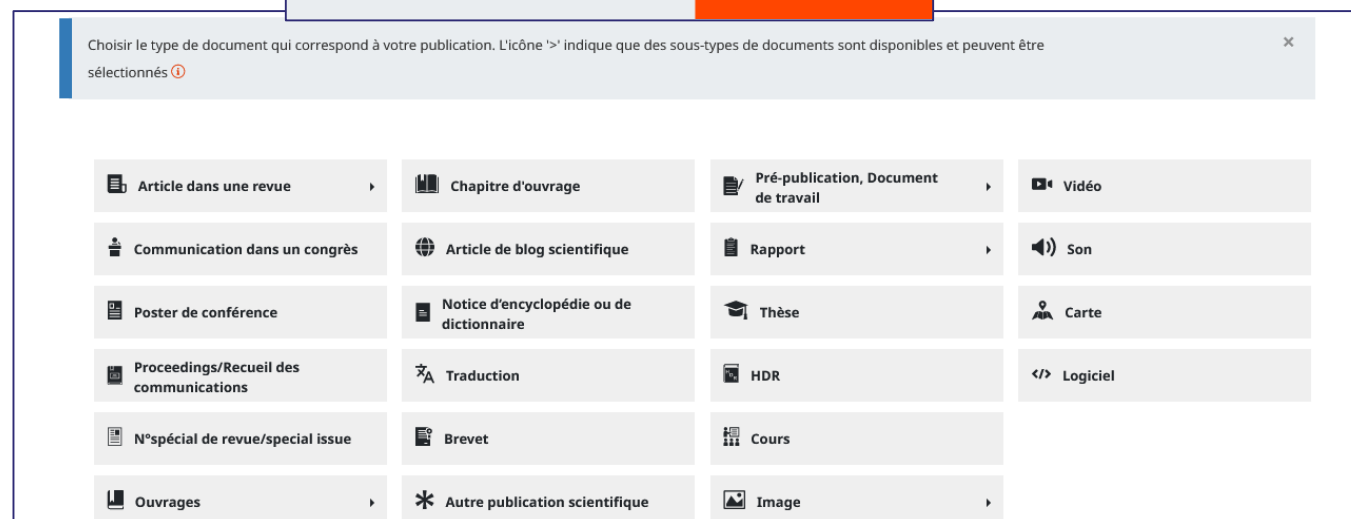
Choisir le type de document qui correspond à votre publication. L'icône '>' indique que des sous-types de documents sont disponibles et peuvent être sélectionnés ⓘ

×

Article dans une revue

Chapitre d'ouvrage

Pré-publication, Document de travail

Vidéo

Communication dans un congrès

Article de blog scientifique

Rapport

Son

Poster de conférence

Notice d’encyclopédie ou de dictionnaire

Thèse

Carte

Proceedings/Recueil des communications

Traduction

HDR

Logiciel

N°spécial de revue/special issue

Brevet

Cours

Ouvrages

Autre publication scientifique

Image